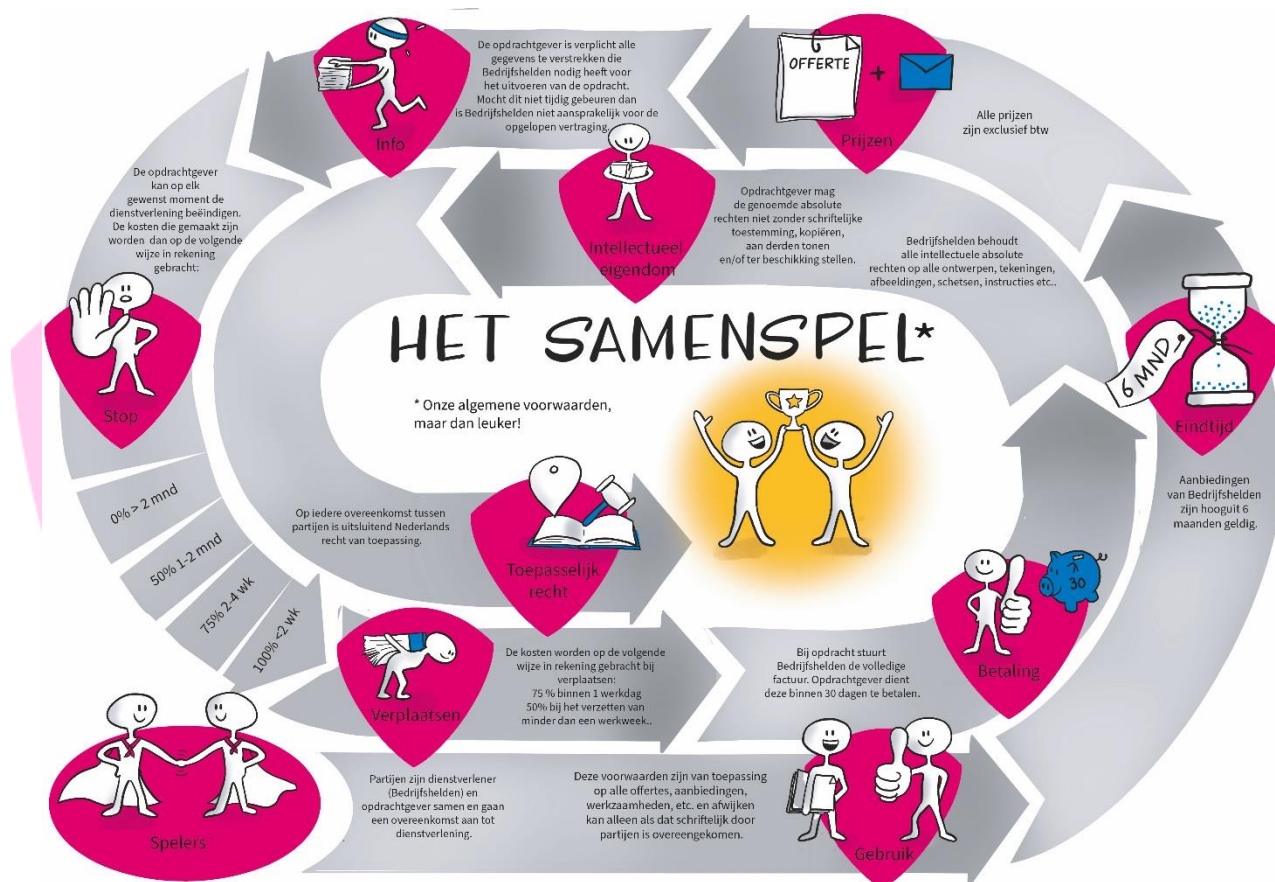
De opdrachtgever is verplicht alle gegevens te verstrekken die Bedrijfshelden nodig heeft voor het uitvoeren van de opdracht. Mocht dit niet tijdig gebeuren dan is Bedrijfshelden niet aansprakelijk voor de opgelopen vertraging.

Info

OFFERTE

Prijzen

Alle prijzen zijn exclusief btw

De opdrachtgever kan op elk gewenst moment de dienstverlening beëindigen. De kosten die gemaakt zijn worden dan op de volgende wijze in rekening gebracht:

Intellectueel eigendom

Opdrachtgever mag de genoemde absolute rechten niet zonder schriftelijke toestemming, kopiëren, aan derden tonen en/of ter beschikking stellen.

Bedrijfshelden behoudt alle intellectuele absolute rechten op alle ontwerpen, tekeningen, afbeeldingen, schetsen, instructies etc..

Stop

HET SAMENSPEL*

* Onze algemene voorwaarden, maar dan leuker!

6 MND

Eindtijd

Aanbiedingen van Bedrijfshelden zijn hooguit 6 maanden geldig.

0% > 2 mnd

50% 1-2 mnd

75% 2-4 wk

100% <2 wk

Op iedere overeenkomst tussen partijen is uitsluitend Nederlands recht van toepassing.

Toepasselijk recht

30

Betaling

Verplaatsen

De kosten worden op de volgende wijze in rekening gebracht bij verplaatsen:
75 % binnen 1 werkdag
50% bij het verzetten van minder dan een werkweek..

Bij opdracht stuurt Bedrijfshelden de volledige factuur. Opdrachtgever dient deze binnen 30 dagen te betalen.

Partijen zijn dienstverlener (Bedrijfshelden) en opdrachtgever samen en gaan een overeenkomst aan tot dienstverlening.

Deze voorwaarden zijn van toepassing op alle offertes, aanbiedingen, werkzaamheden, etc. en afwijken kan alleen als dat schriftelijk door partijen is overeengekomen.

Spelers

Gebruik